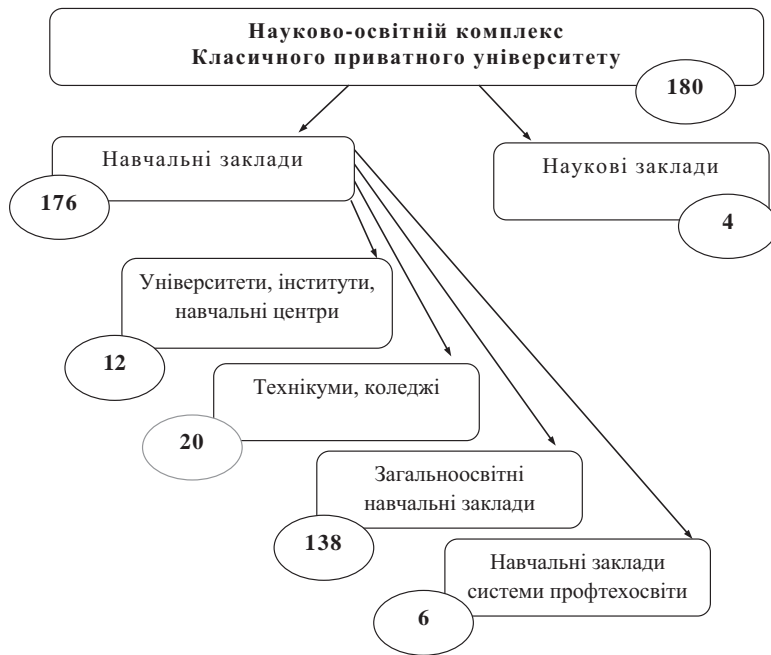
Науково-освітній комплекс
Класичного приватного університету

180

Навчальні заклади

176

Наукові заклади

4

Університети, інститути, навчальні центри

12

Технікуми, коледжі

20

Загальноосвітні навчальні заклади

138

Навчальні заклади системи профтехосвіти

6